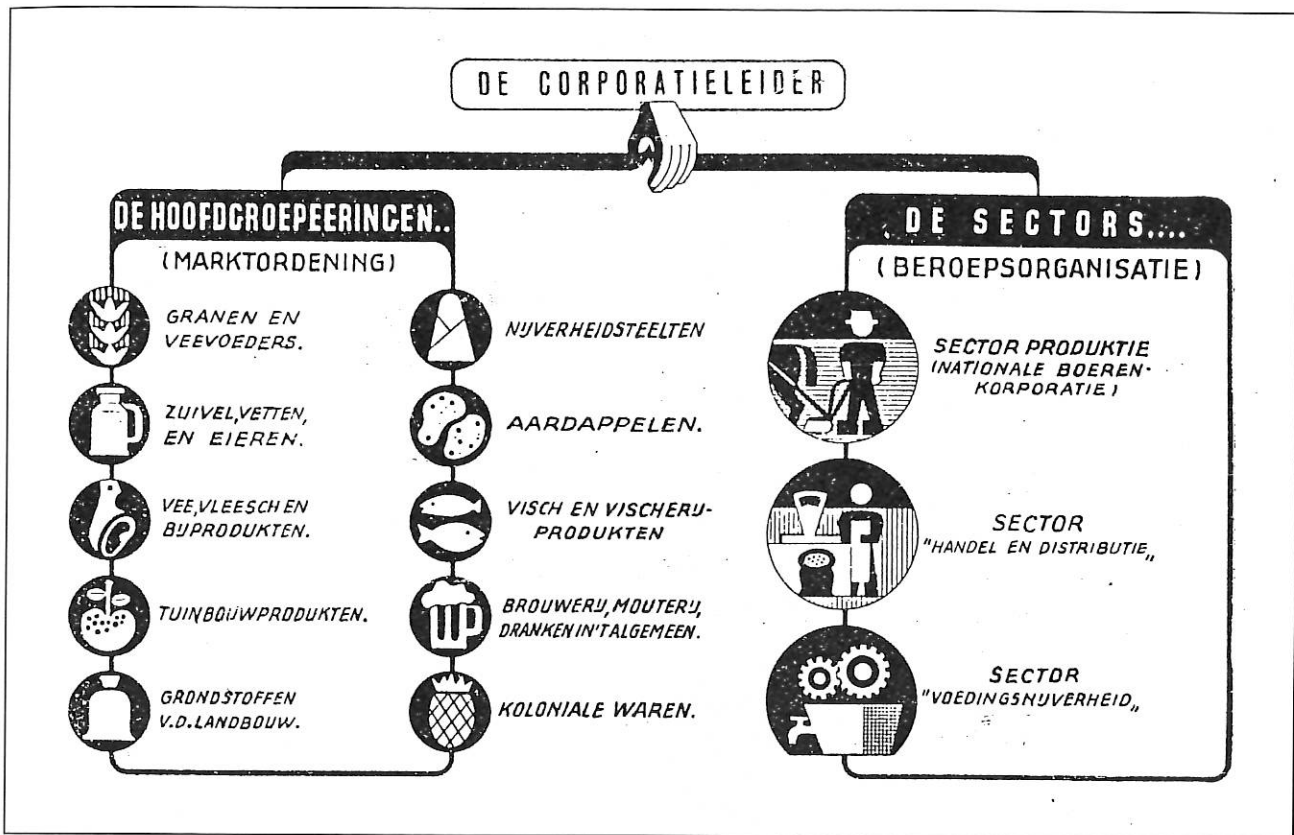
DE CORPORATIELEIDER

DE HOOFDGROEPEERINGEN..
(MARKTORDENING)

GRANEN EN VEEVOEDERS.

ZUIVEL, VETTEN, EN EIEREN.

VEE, VLEESCH EN BIJPRODUKTEN.

TUINBOUWPRODUKTEN.

GRONDSTOFFEN V.D. LANDBOUW.

NIJVERHEIDSTEELTEN

AARDAPPELEN.

VISCH EN VISCHERIJ-PRODUKTEN

BROUWERIJ, MOUTERIJ, DRANKEN IN 'T ALGEMEEN.

KOLONIALE WAREN.

DE SECTORS....
(BEROEPSORGANISATIE)

SECTOR PRODUKTIE (NATIONALE BOEREN-KORPORATIE)

SECTOR "HANDEL EN DISTRIBUTIE„

SECTOR "VOEDINGSNIJVERHEID„